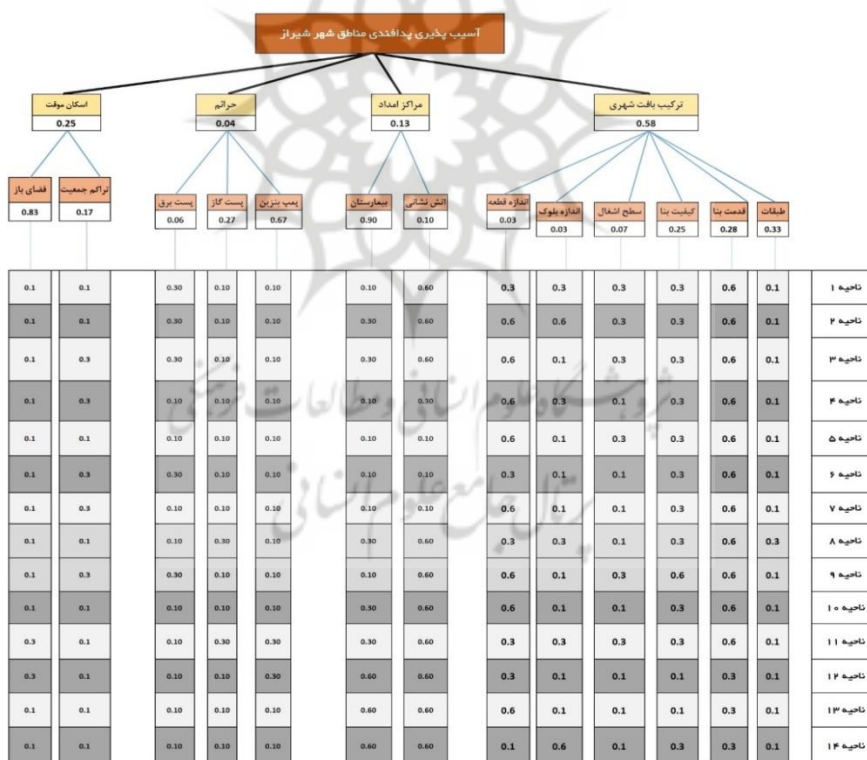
آسیب پذیری پدافندی مناطق شهر شیراز

| اسکان موقت | جرائم | مراکز امداد | ترکیب بافت شهری |
|---|---|---|---|
| 0.25 | 0.04 | 0.13 | 0.58 |

| | فضای باز | تراکم جمعیت | پست برق | پست گاز | پمپ بنزین | بیمارستان | آتش نشانی | اندازه قطعه | اندازه بلوک | سطح اشغال | کیفیت بنا | قدمت بنا | طبقات |
|---|---|---|---|---|---|---|---|---|---|---|---|---|---|
| | 0.83 | 0.17 | 0.06 | 0.27 | 0.67 | 0.90 | 0.10 | 0.03 | 0.03 | 0.07 | 0.25 | 0.28 | 0.33 |
| ناحیه ۱ | 0.1 | 0.1 | 0.30 | 0.10 | 0.10 | 0.10 | 0.60 | 0.3 | 0.3 | 0.3 | 0.3 | 0.6 | 0.1 |
| ناحیه ۲ | 0.1 | 0.1 | 0.30 | 0.10 | 0.10 | 0.30 | 0.60 | 0.6 | 0.6 | 0.3 | 0.3 | 0.6 | 0.1 |
| ناحیه ۳ | 0.1 | 0.3 | 0.30 | 0.10 | 0.10 | 0.30 | 0.60 | 0.6 | 0.1 | 0.3 | 0.3 | 0.6 | 0.1 |
| ناحیه ۴ | 0.1 | 0.3 | 0.10 | 0.10 | 0.10 | 0.10 | 0.30 | 0.6 | 0.3 | 0.1 | 0.3 | 0.6 | 0.1 |
| ناحیه ۵ | 0.1 | 0.1 | 0.10 | 0.10 | 0.10 | 0.10 | 0.10 | 0.6 | 0.1 | 0.3 | 0.3 | 0.6 | 0.1 |
| ناحیه ۶ | 0.1 | 0.3 | 0.30 | 0.10 | 0.10 | 0.10 | 0.10 | 0.3 | 0.1 | 0.1 | 0.3 | 0.6 | 0.1 |
| ناحیه ۷ | 0.1 | 0.3 | 0.10 | 0.10 | 0.10 | 0.10 | 0.10 | 0.6 | 0.1 | 0.1 | 0.3 | 0.6 | 0.1 |
| ناحیه ۸ | 0.1 | 0.1 | 0.10 | 0.30 | 0.10 | 0.30 | 0.60 | 0.3 | 0.3 | 0.1 | 0.3 | 0.6 | 0.3 |
| ناحیه ۹ | 0.1 | 0.3 | 0.30 | 0.10 | 0.10 | 0.10 | 0.60 | 0.6 | 0.1 | 0.3 | 0.6 | 0.6 | 0.1 |
| ناحیه ۱۰ | 0.1 | 0.1 | 0.10 | 0.10 | 0.10 | 0.30 | 0.60 | 0.6 | 0.1 | 0.1 | 0.3 | 0.6 | 0.1 |
| ناحیه ۱۱ | 0.3 | 0.1 | 0.10 | 0.30 | 0.30 | 0.30 | 0.60 | 0.3 | 0.3 | 0.3 | 0.3 | 0.6 | 0.1 |
| ناحیه ۱۲ | 0.3 | 0.1 | 0.10 | 0.10 | 0.30 | 0.60 | 0.60 | 0.3 | 0.1 | 0.1 | 0.1 | 0.3 | 0.1 |
| ناحیه ۱۳ | 0.1 | 0.1 | 0.10 | 0.10 | 0.10 | 0.60 | 0.60 | 0.6 | 0.1 | 0.1 | 0.1 | 0.3 | 0.1 |
| ناحیه ۱۴ | 0.1 | 0.1 | 0.10 | 0.10 | 0.10 | 0.60 | 0.60 | 0.1 | 0.6 | 0.1 | 0.3 | 0.3 | 0.1 |

پژوهشگاه علوم انسانی و مطالعات فرهنگی
پرتال جامع علوم انسانی